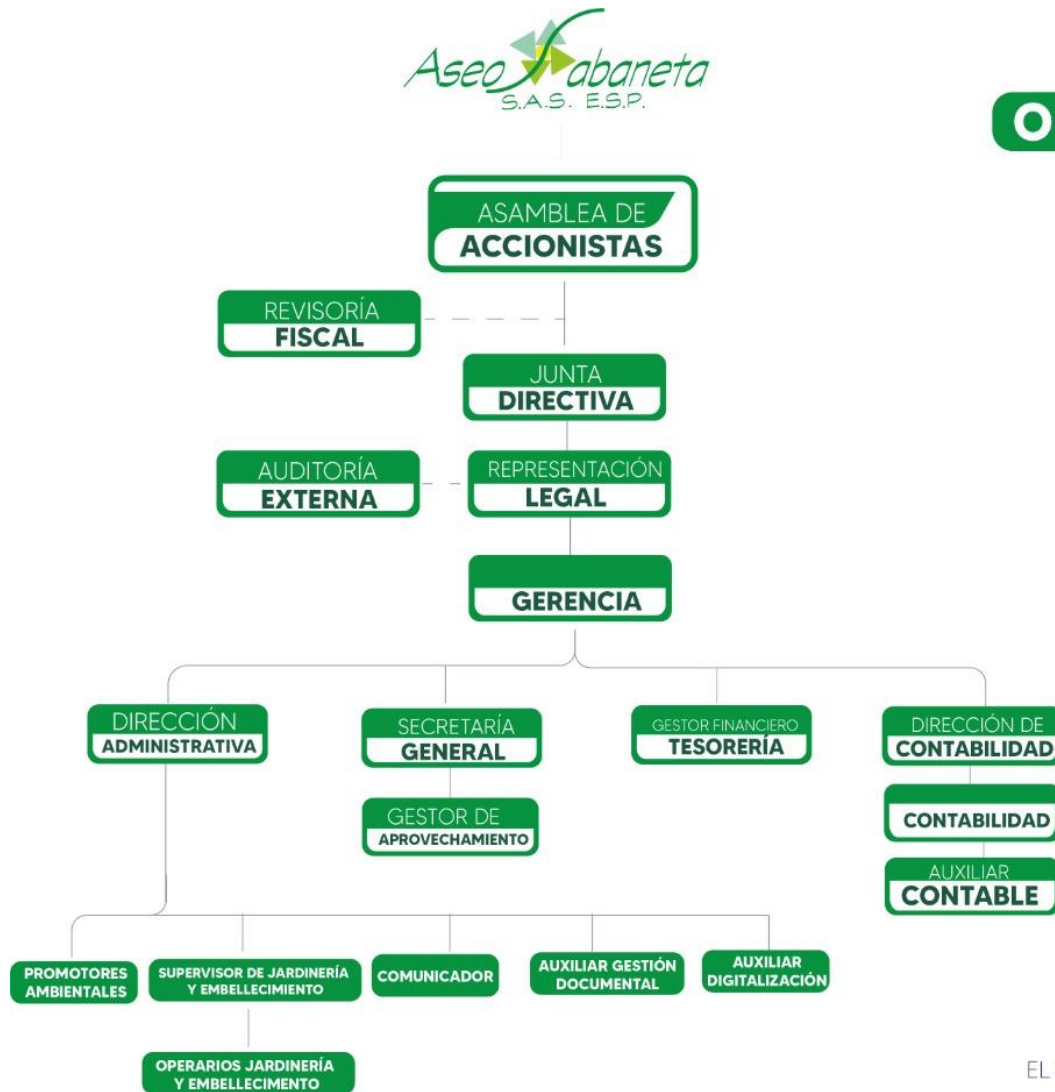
Aseo Sabaneta
S.A.S. E.S.P.

O

ASAMBLEA DE
ACCIONISTAS

REVISORÍA
FISCAL

JUNTA
DIRECTIVA

AUDITORÍA
EXTERNA

REPRESENTACIÓN
LEGAL

GERENCIA

DIRECCIÓN
ADMINISTRATIVA

SECRETARÍA
GENERAL

GESTOR DE
APROVECHAMIENTO

GESTOR FINANCIERO
TESORERÍA

DIRECCIÓN DE
CONTABILIDAD

CONTABILIDAD

AUXILIAR
CONTABLE

PROMOTORES AMBIENTALES

SUPERVISOR DE JARDINERÍA Y EMBELLECIMIENTO

COMUNICADOR

AUXILIAR GESTIÓN DOCUMENTAL

AUXILIAR DIGITALIZACIÓN

OPERARIOS JARDINERÍA Y EMBELLECIMIENTO

EL